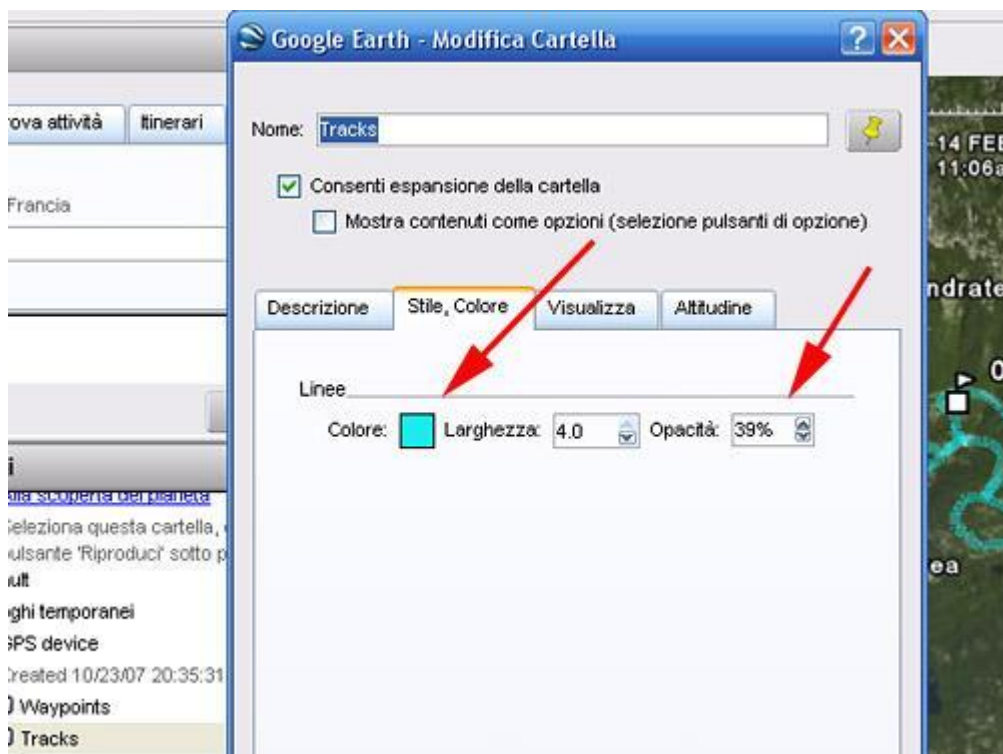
rova attività
Itinerari
Francia
i
ila scoperta del pianeta
Seleziona questa cartella,
ulsante 'Riproduci' sotto p
ult
ghi temporanei
PS device
reated 10/23/07 20:35:31
Waypoints
Tracks

Google Earth - Modifica Cartella
?
Nome: Tracks
Consenti espansione della cartella
Mostra contenuti come opzioni (selezione pulsanti di opzione)
Descrizione
Stile, Colore
Visualizza
Altitudine
Linee
Colore:
Larghezza: 4.0
Opacità: 39%

14 FE
11:06a
ndrate
ea